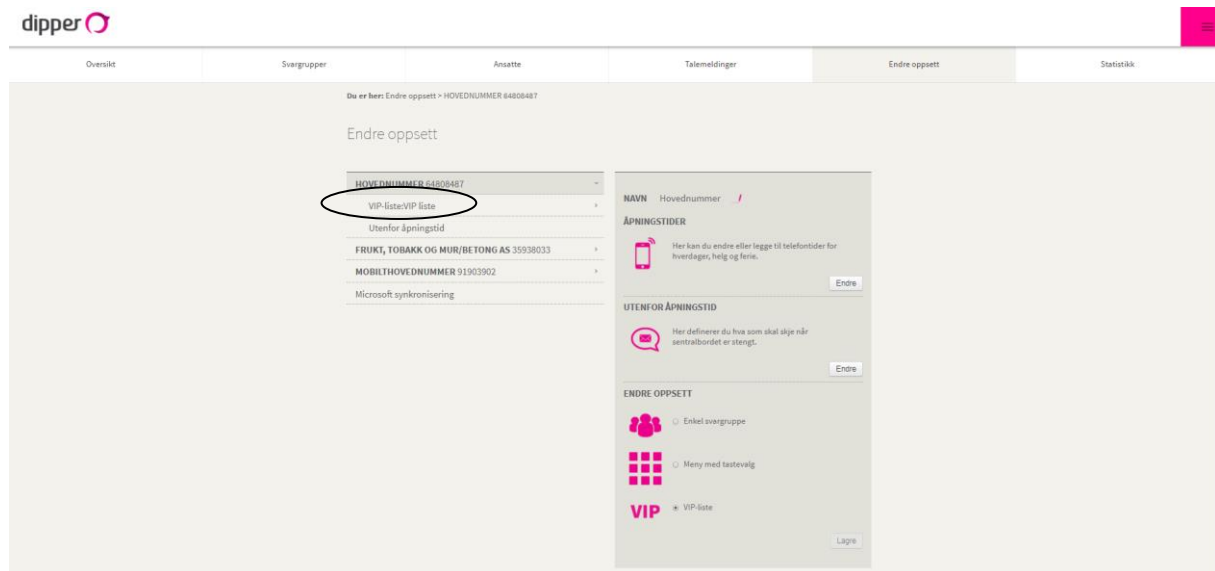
dipper

Oversikt | Svargrupper | Ansatte | Talemeldinger | Endre oppsett | Statistikk

Du er her: Endre oppsett > HOVEDNUMMER 64808487

Endre oppsett

HOVEDNUMMER 64808487
VIP-liste:VIP liste
Utenfor åpningstid
FRUKT, TOBAKK OG MUR/BETONG AS 35938033
MOBILTHOVEDNUMMER 91903902
Microsoft synkronisering

NAVN Hovednummer

ÅPNINGSTIDER
Her kan du endre eller legge til telefontider for hverdager, helg og ferie.
Endre

UTENFOR ÅPNINGSTID
Her definerer du hva som skal skje når sentralbordet er stengt.
Endre

ENDRE OPPSETT
Enkel svargruppe
Meny med tastevalg
VIP VIP-liste
Lagre